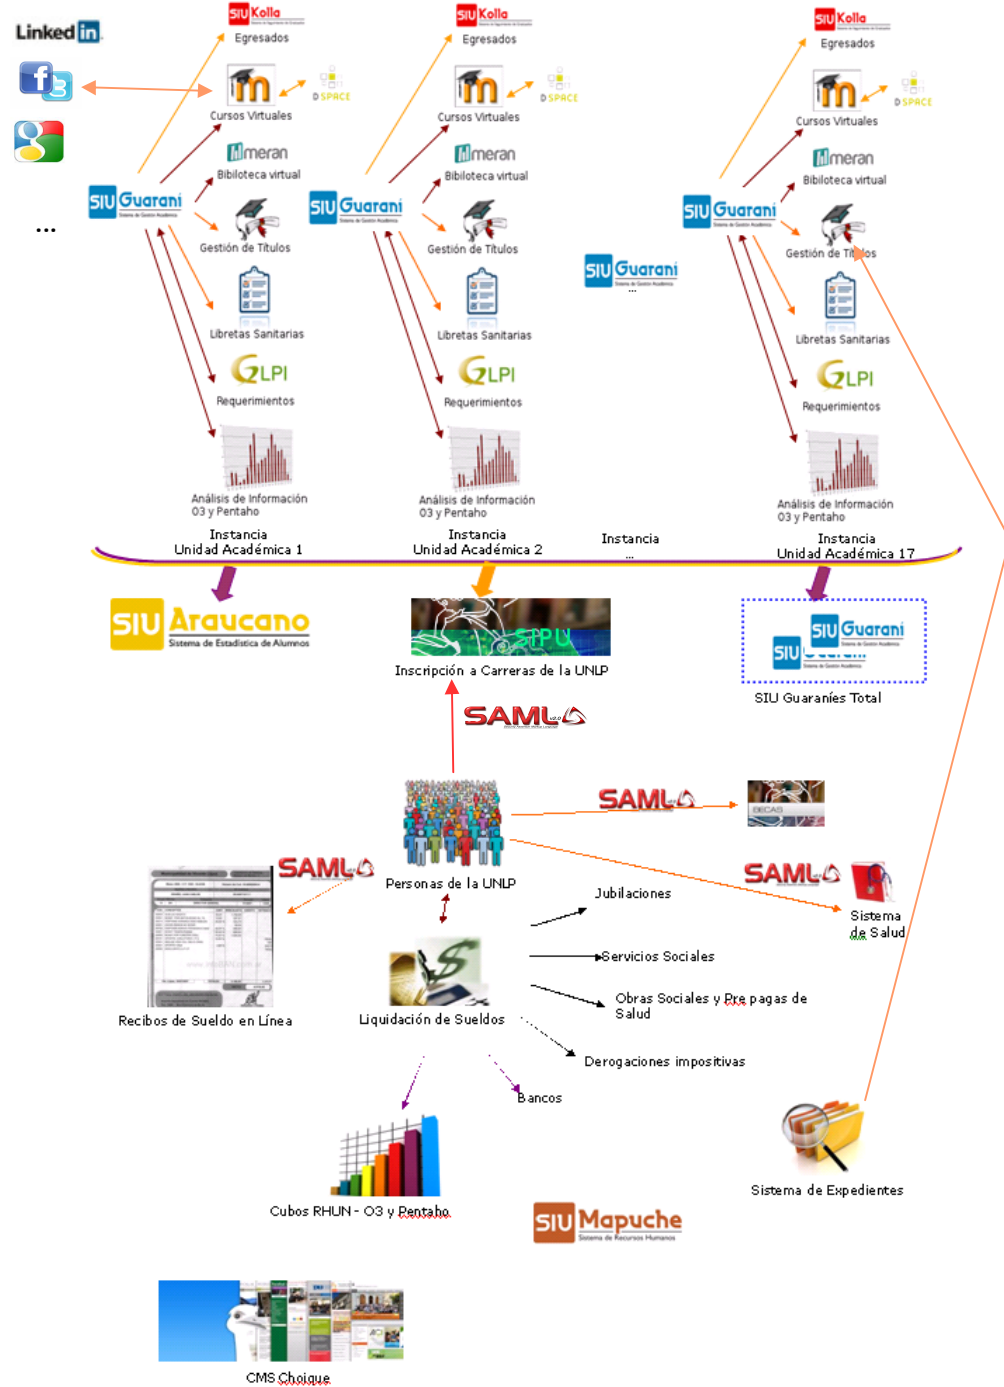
Linked in

...

SIU Kolla
Egresados
Cursos Virtuales
DSPACE
meran
Biblioteca virtual
SIU Guaraní
Gestión de Títulos
Libretas Sanitarias
GLPI
Requerimientos
Análisis de Información O3 y Pentaho
Instancia
Unidad Académica 1

SIU Kolla
Egresados
Cursos Virtuales
DSPACE
meran
Biblioteca virtual
SIU Guaraní
Gestión de Títulos
Libretas Sanitarias
GLPI
Requerimientos
Análisis de Información O3 y Pentaho
Instancia
Unidad Académica 2

SIU Guaraní
Instancia
...

SIU Kolla
Egresados
Cursos Virtuales
DSPACE
meran
Biblioteca virtual
SIU Guaraní
Gestión de Títulos
Libretas Sanitarias
GLPI
Requerimientos
Análisis de Información O3 y Pentaho
Instancia
Unidad Académica 17

SIU Araucano
Sistema de Estadística de Alumnos

SIPU
Inscripción a Carreras de la UNLP

SIU Guaraní
SIU
SIU Guaraníes Total

SAML
SAML
BECAS
SAML
SAML
Personas de la UNLP
Sistema de Salud
Recibos de Sueldo en Línea
Jubilaciones
Servicios Sociales
Liquidación de Sueldos
Obras Sociales y Pre pagas de Salud
Derogaciones impositivas
Bancos
Cubos RHUN - O3 y Pentaho
SIU Mapuche
Sistema de Recursos Humanos
Sistema de Expedientes
CMS Choique